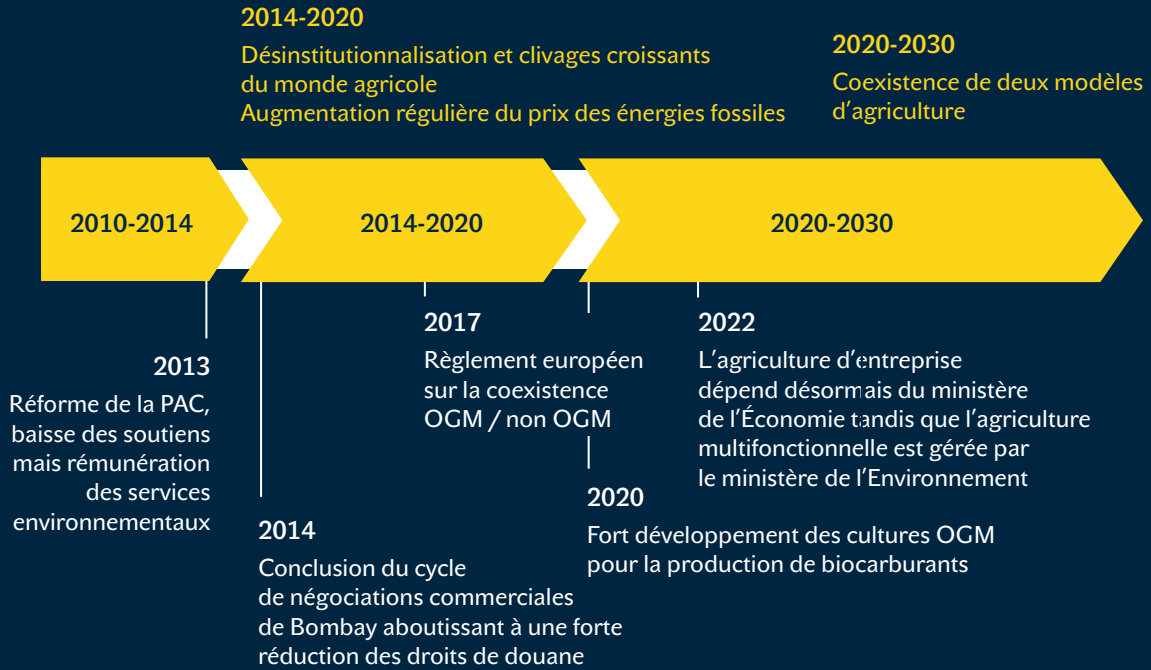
2014-2020

Désinstitutionnalisation et clivages croissants du monde agricole
Augmentation régulière du prix des énergies fossiles

2020-2030

Coexistence de deux modèles d'agriculture

2010-2014

2014-2020

2020-2030

2013

Réforme de la PAC, baisse des soutiens mais rémunération des services environnementaux

2014

Conclusion du cycle de négociations commerciales de Bombay aboutissant à une forte réduction des droits de douane

2017

Règlement européen sur la coexistence OGM / non OGM

2020

Fort développement des cultures OGM pour la production de biocarburants

2022

L'agriculture d'entreprise dépend désormais du ministère de l'Économie tandis que l'agriculture multifonctionnelle est gérée par le ministère de l'Environnement